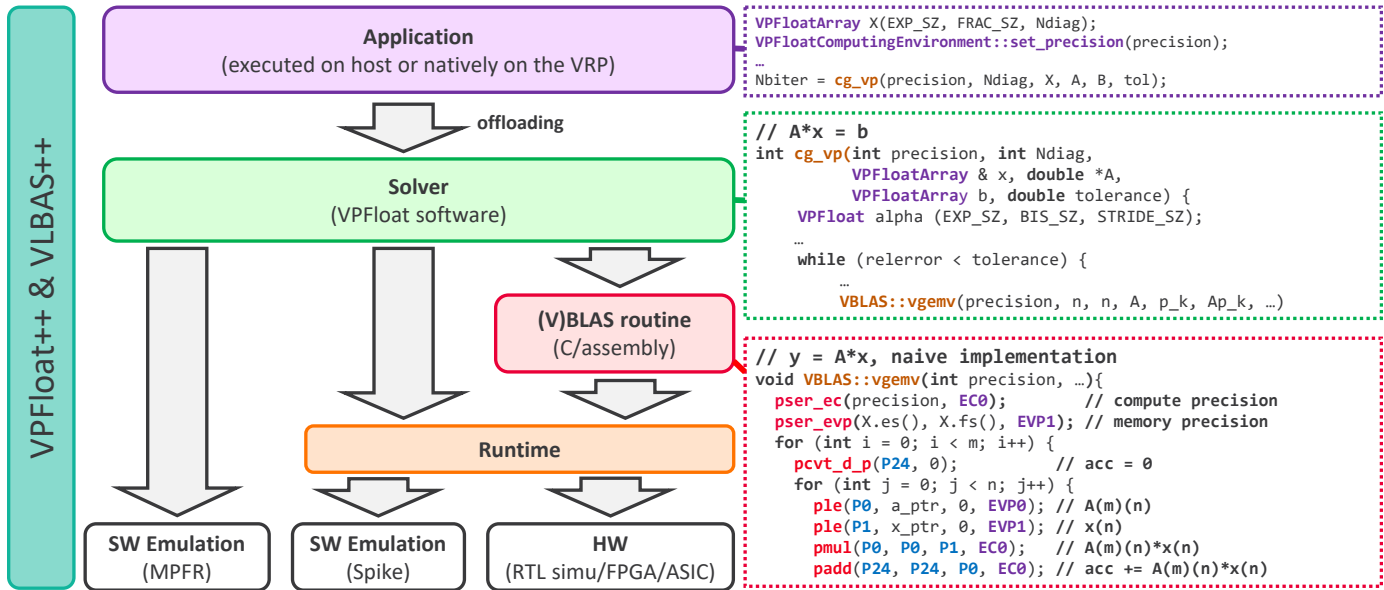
VPFloat++ & VLBAS++

Application
(executed on host or natively on the VRP)

offloading

Solver
(VPFloat software)

(V)BLAS routine
(C/assembly)

Runtime

SW Emulation
(MPFR)

SW Emulation
(Spike)

HW
(RTL simu/FPGA/ASIC)

VPFloatArray X(EXP_SZ, FRAC_SZ, Ndiag);
VPFloatComputingEnvironment::set_precision(precision);
…
Nbiter = cg_vp(precision, Ndiag, X, A, B, tol);

// A*x = b
int cg_vp(int precision, int Ndiag,
VPFloatArray & x, double *A,
VPFloatArray b, double tolerance) {
VPFloat alpha (EXP_SZ, BIS_SZ, STRIDE_SZ);
…
while (relerror < tolerance) {
…
VBLAS::vgemv(precision, n, n, A, p_k, Ap_k, …)

// y = A*x, naive implementation
void VBLAS::vgemv(int precision, …){
pser_ec(precision, EC0); // compute precision
pser_evp(X.es(), X.fs(), EVP1); // memory precision
for (int i = 0; i < m; i++) {
pcvt_d_p(P24, 0); // acc = 0
for (int j = 0; j < n; j++) {
ple(P0, a_ptr, 0, EVP0); // A(m)(n)
ple(P1, x_ptr, 0, EVP1); // x(n)
pmul(P0, P0, P1, EC0); // A(m)(n)*x(n)
padd(P24, P24, P0, EC0); // acc += A(m)(n)*x(n)